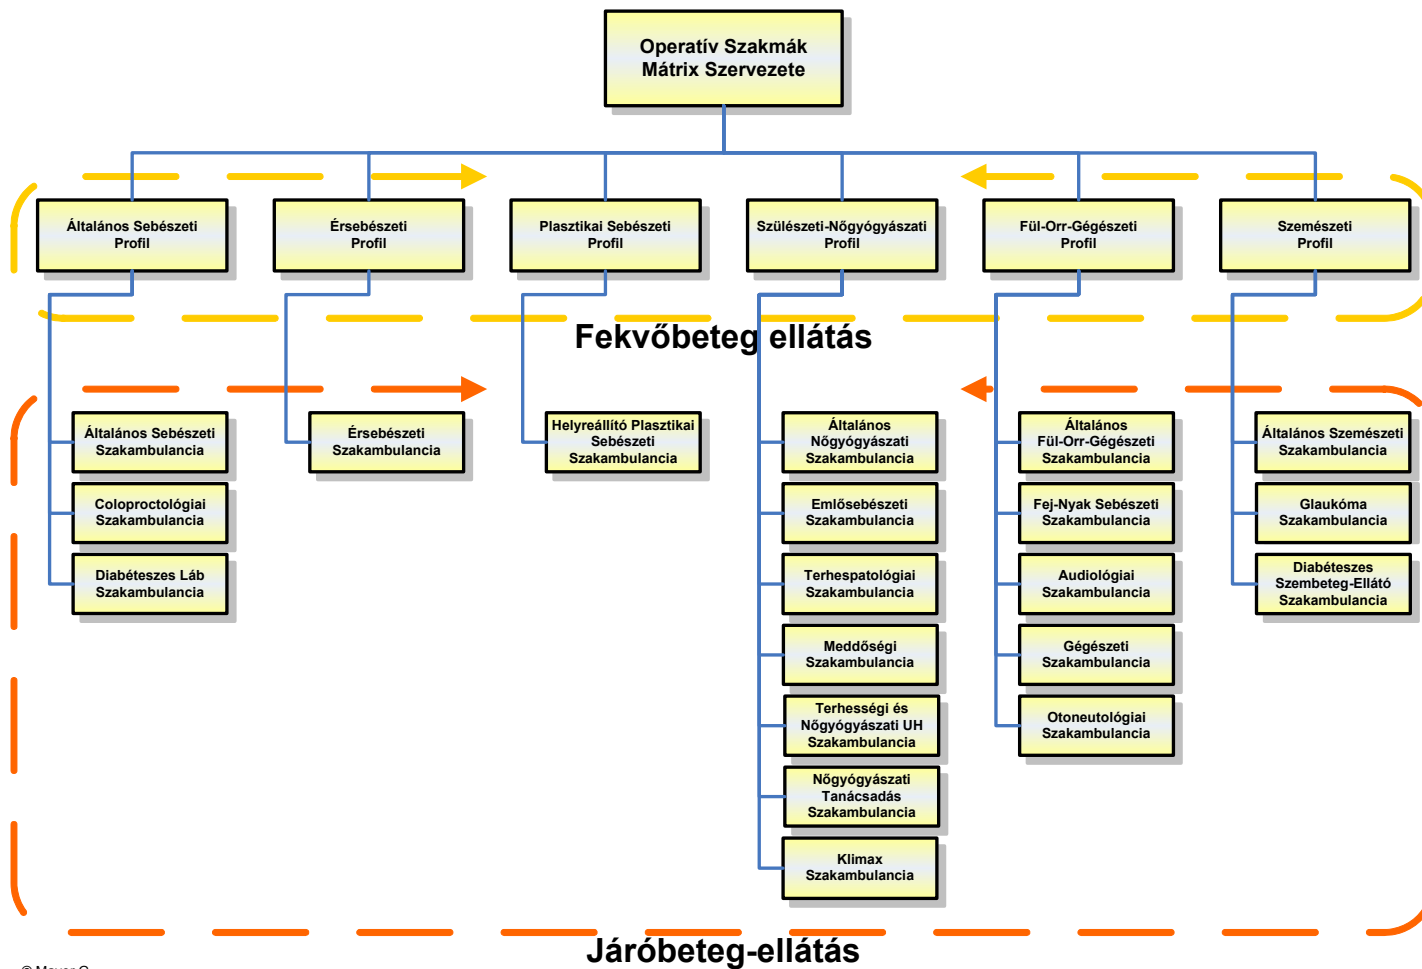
Operatív Szakmák
Mátrix Szervezete

Általános Sebészeti Profil

Érsebészeti Profil

Plasztikai Sebészeti Profil

Szülészeti-Nőgyógyászati Profil

Fül-Orr-Gégészeti Profil

Szemészeti Profil

Fekvőbeteg ellátás

Általános Sebészeti Szakambulancia

Coloproctológiai Szakambulancia

Diabéteszes Láb Szakambulancia

Érsebészeti Szakambulancia

Helyreállító Plasztikai Sebészeti Szakambulancia

Általános Nőgyógyászati Szakambulancia

Emlősebészeti Szakambulancia

Terhespatológiai Szakambulancia

Meddőségi Szakambulancia

Terhességi és Nőgyógyászati UH Szakambulancia

Nőgyógyászati Tanácsadás Szakambulancia

Klimax Szakambulancia

Általános Fül-Orr-Gégészeti Szakambulancia

Fej-Nyak Sebészeti Szakambulancia

Audiológiai Szakambulancia

Gégészeti Szakambulancia

Otoneutológiai Szakambulancia

Általános Szemészeti Szakambulancia

Glaukóma Szakambulancia

Diabéteszes Szembeteg-Ellátó Szakambulancia

Járóbeteg-ellátás

© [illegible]